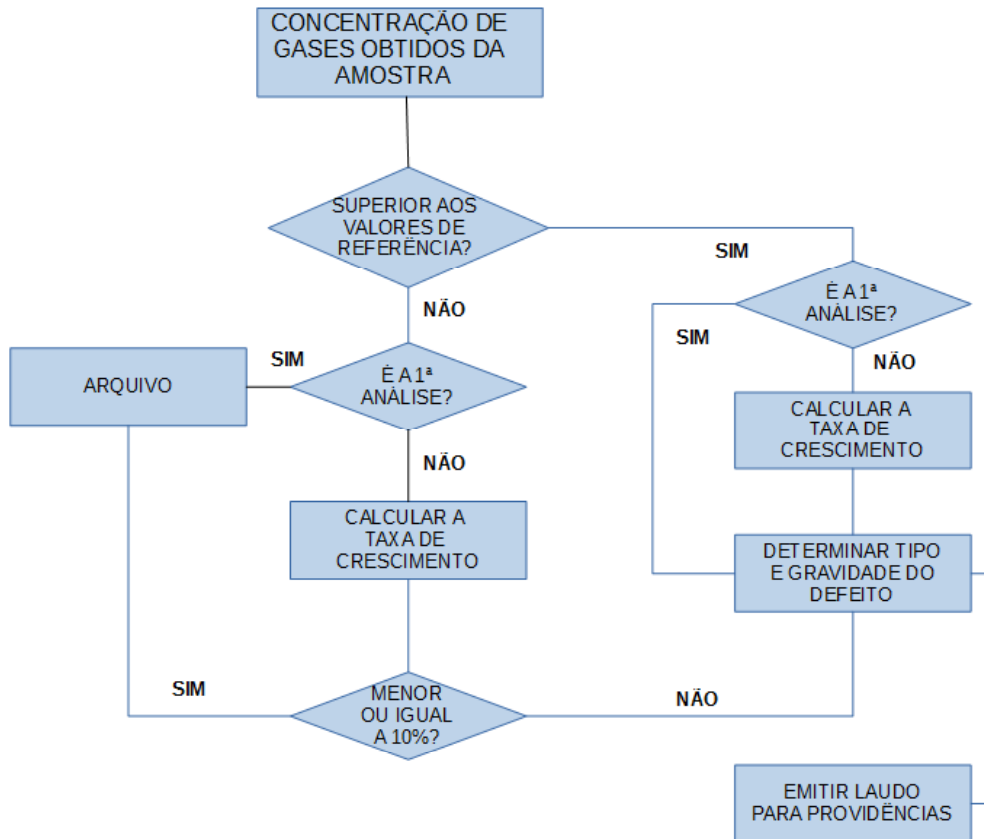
CONCENTRAÇÃO DE GASES OBTIDOS DA AMOSTRA

SUPERIOR AOS VALORES DE REFERÊNCIA?

SIM

NÃO

É A 1ª ANÁLISE?

SIM

NÃO

ARQUIVO

SIM

É A 1ª ANÁLISE?

NÃO

CALCULAR A TAXA DE CRESCIMENTO

NÃO

CALCULAR A TAXA DE CRESCIMENTO

DETERMINAR TIPO E GRAVIDADE DO DEFEITO

SIM

MENOR OU IGUAL A 10%?

NÃO

EMITIR LAUDO PARA PROVIDÊNCIAS